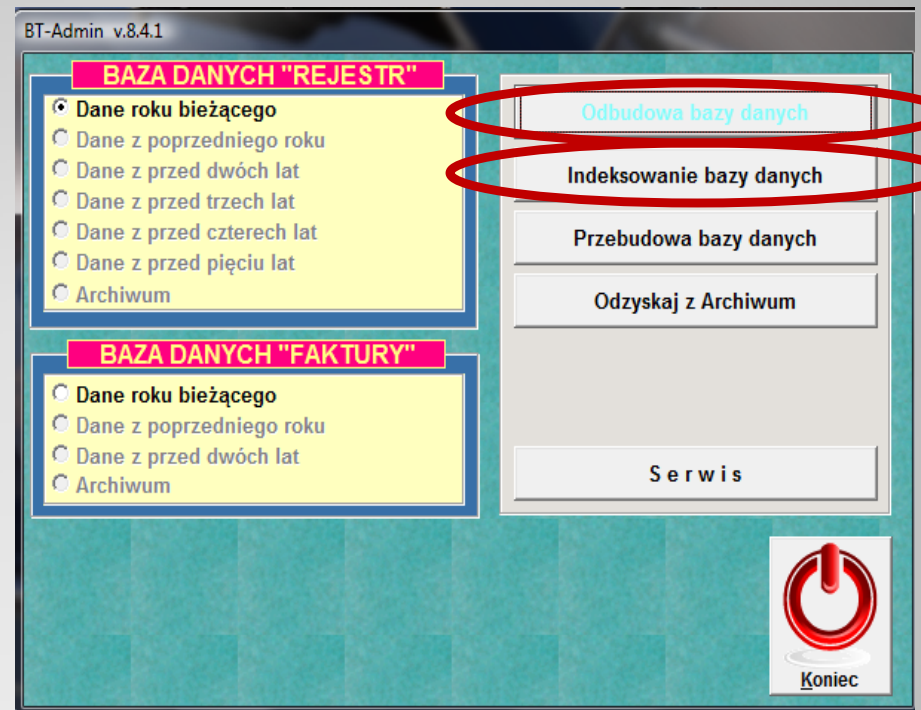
BT-Admin v.8.4.1

BAZA DANYCH "REJESTR"

Dane roku bieżącego
Dane z poprzedniego roku
Dane z przed dwóch lat
Dane z przed trzech lat
Dane z przed czterech lat
Dane z przed pięciu lat
Archiwum

BAZA DANYCH "FAKTURY"

Dane roku bieżącego
Dane z poprzedniego roku
Dane z przed dwóch lat
Archiwum

Odbudowa bazy danych

Indeksowanie bazy danych

Przebudowa bazy danych

Odzyskaj z Archiwum

Serwis

Koniec